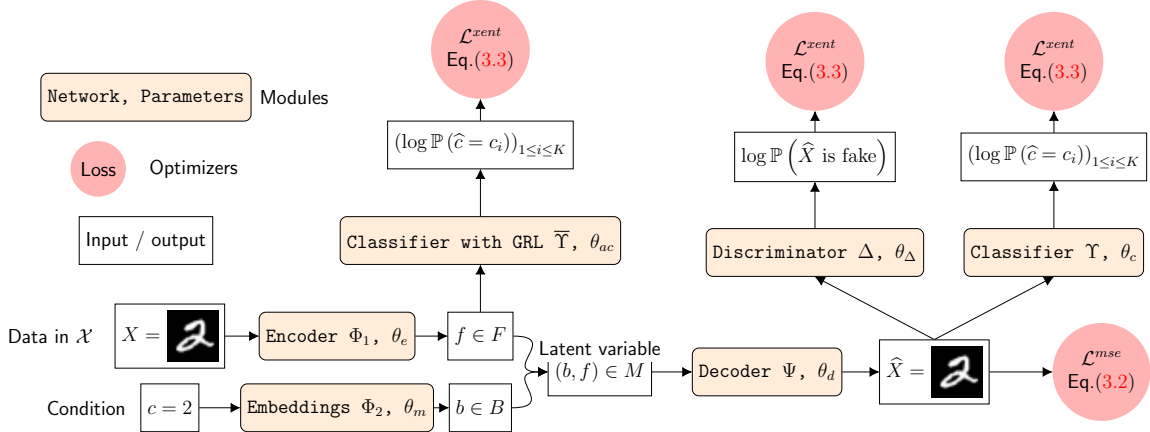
Network, Parameters Modules

Loss Optimizers

Input / output

$\mathcal{L}^{xent}$ Eq.(3.3)

$(\log \mathbb{P}(\widehat{c} = c_i))_{1 \leq i \leq K}$

Classifier with GRL $\overline{\Upsilon}$, $\theta_{ac}$

$\mathcal{L}^{xent}$ Eq.(3.3)

$\log \mathbb{P}\left(\widehat{X} \text{ is fake}\right)$

Discriminator $\Delta$, $\theta_{\Delta}$

$\mathcal{L}^{xent}$ Eq.(3.3)

$(\log \mathbb{P}(\widehat{c} = c_i))_{1 \leq i \leq K}$

Classifier $\Upsilon$, $\theta_c$

Data in $\mathcal{X}$ $X =$

Encoder $\Phi_1$, $\theta_e$

$f \in F$

Latent variable $(b, f) \in M$

Decoder $\Psi$, $\theta_d$

$\widehat{X} =$

$\mathcal{L}^{mse}$ Eq.(3.2)

Condition $c = 2$

Embeddings $\Phi_2$, $\theta_m$

$b \in B$